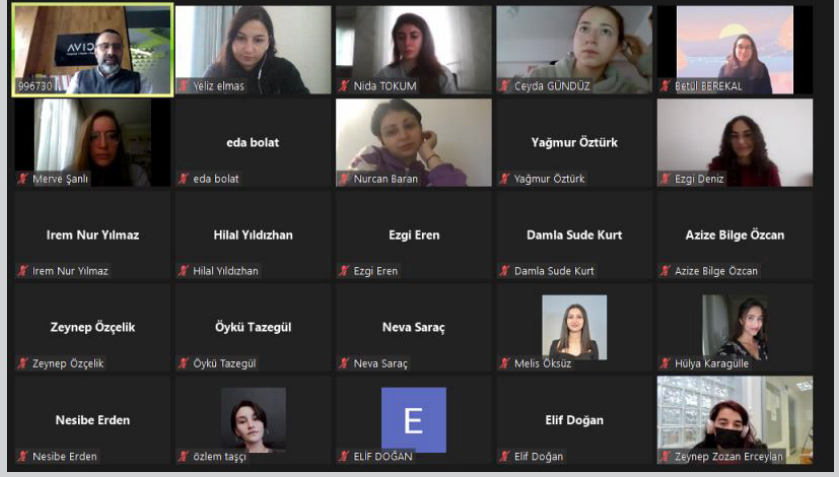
AVIC
996730
Yeliz elmas
Nida TOKUM
Ceyda GÜNDÜZ
Betül BEREKAL
Merve Şanlı
eda bolat
eda bolat
Nurcan Baran
Yağmur Öztürk
Yağmur Öztürk
Ezgi Deniz
Irem Nur Yılmaz
Irem Nur Yılmaz
Hilal Yıldızhan
Hilal Yıldızhan
Ezgi Eren
Ezgi Eren
Damla Sude Kurt
Damla Sude Kurt
Azize Bilge Özcan
Azize Bilge Özcan
Zeynep Özçelik
Zeynep Özçelik
Öykü Tazegül
Öykü Tazegül
Neva Saraç
Neva Saraç
Melis Öksüz
Hülya Karagülle
Nesibe Erden
Nesibe Erden
özlem taşçı
E
ELİF DOĞAN
Elif Doğan
Elif Doğan
Zeynep Zozan Erceylan